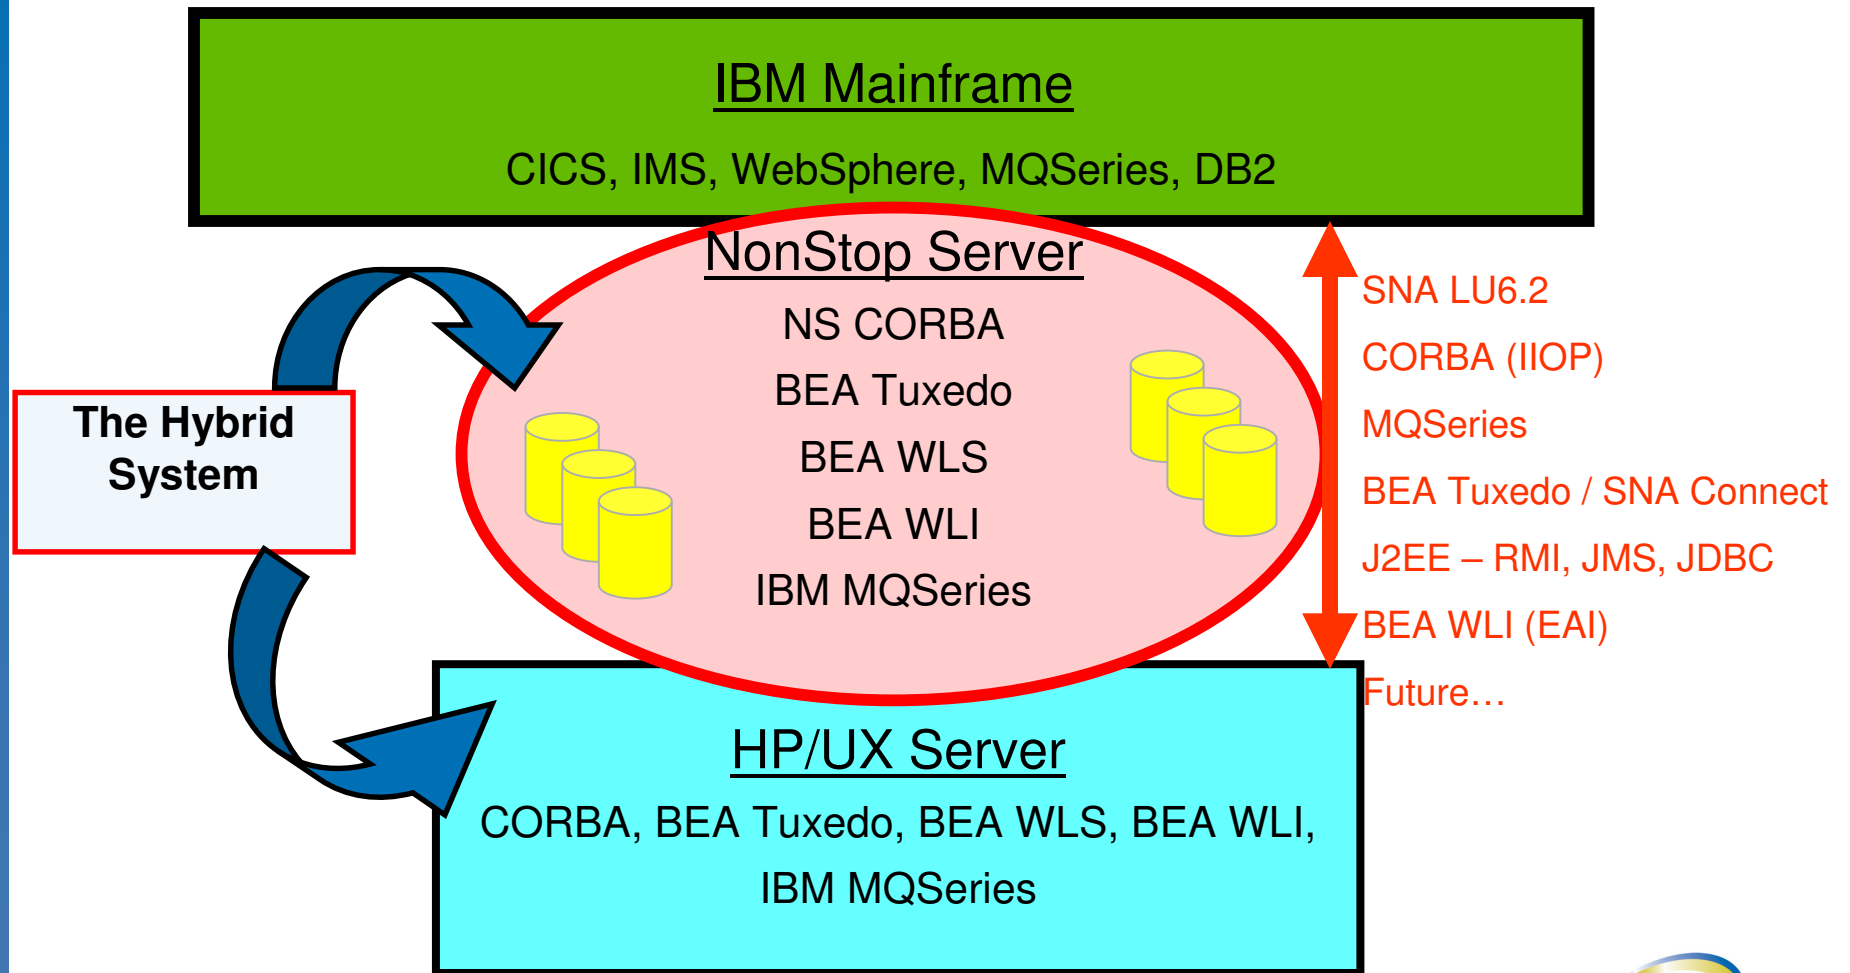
IBM Mainframe

CICS, IMS, WebSphere, MQSeries, DB2

NonStop Server

NS CORBA

BEA Tuxedo

BEA WLS

BEA WLI

IBM MQSeries

The Hybrid System

SNA LU6.2

CORBA (IIOP)

MQSeries

BEA Tuxedo / SNA Connect

J2EE – RMI, JMS, JDBC

BEA WLI (EAI)

Future…

HP/UX Server

CORBA, BEA Tuxedo, BEA WLS, BEA WLI, IBM MQSeries